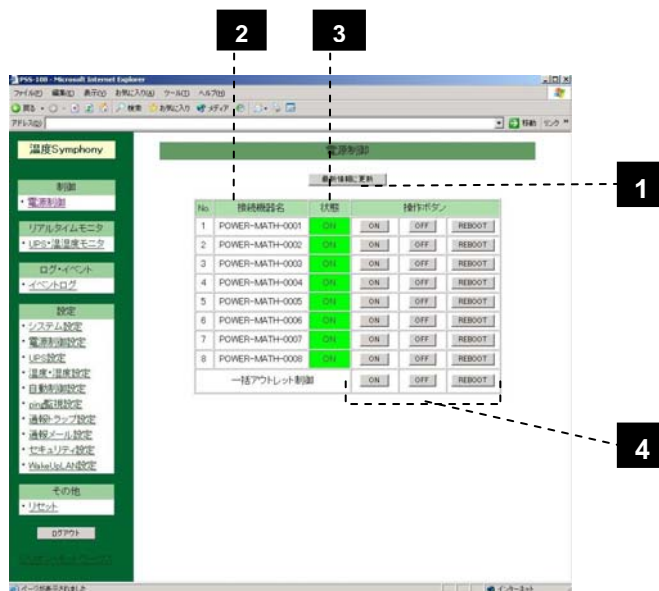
2
3
PSS-100 - Microsoft Internet Explorer
ファイル(F) 編集(E) 表示(V) お気に入り(A) ツール(T) ヘルプ(H)
戻る 検索 お気に入り メディア
アドレス(D)
移動 リンク
温度Symphony
電源制御
最新情報に更新
1
制御
・電源制御
リアルタイムモニタ
・UPS・温湿度モニタ
ログ・イベント
・イベントログ
設定
・システム設定
・電源制御設定
・UPS設定
・温度・湿度設定
・自動制御設定
・ping監視設定
・通報トラップ設定
・通報メール設定
・セキュリティ設定
・WakeUpLAN設定
その他
・リセット
ログアウト

| No. | 接続機器名 | 状態 | 操作ボタン | | |
|---|---|---|---|---|---|
| 1 | POWER-MATH-0001 | ON | ON | OFF | REBOOT |
| 2 | POWER-MATH-0002 | ON | ON | OFF | REBOOT |
| 3 | POWER-MATH-0003 | ON | ON | OFF | REBOOT |
| 4 | POWER-MATH-0004 | ON | ON | OFF | REBOOT |
| 5 | POWER-MATH-0005 | ON | ON | OFF | REBOOT |
| 6 | POWER-MATH-0006 | ON | ON | OFF | REBOOT |
| 7 | POWER-MATH-0007 | ON | ON | OFF | REBOOT |
| 8 | POWER-MATH-0008 | ON | ON | OFF | REBOOT |
| | 一括アウトレット制御 | | ON | OFF | REBOOT |

4
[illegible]
ページが表示されました
インターネット